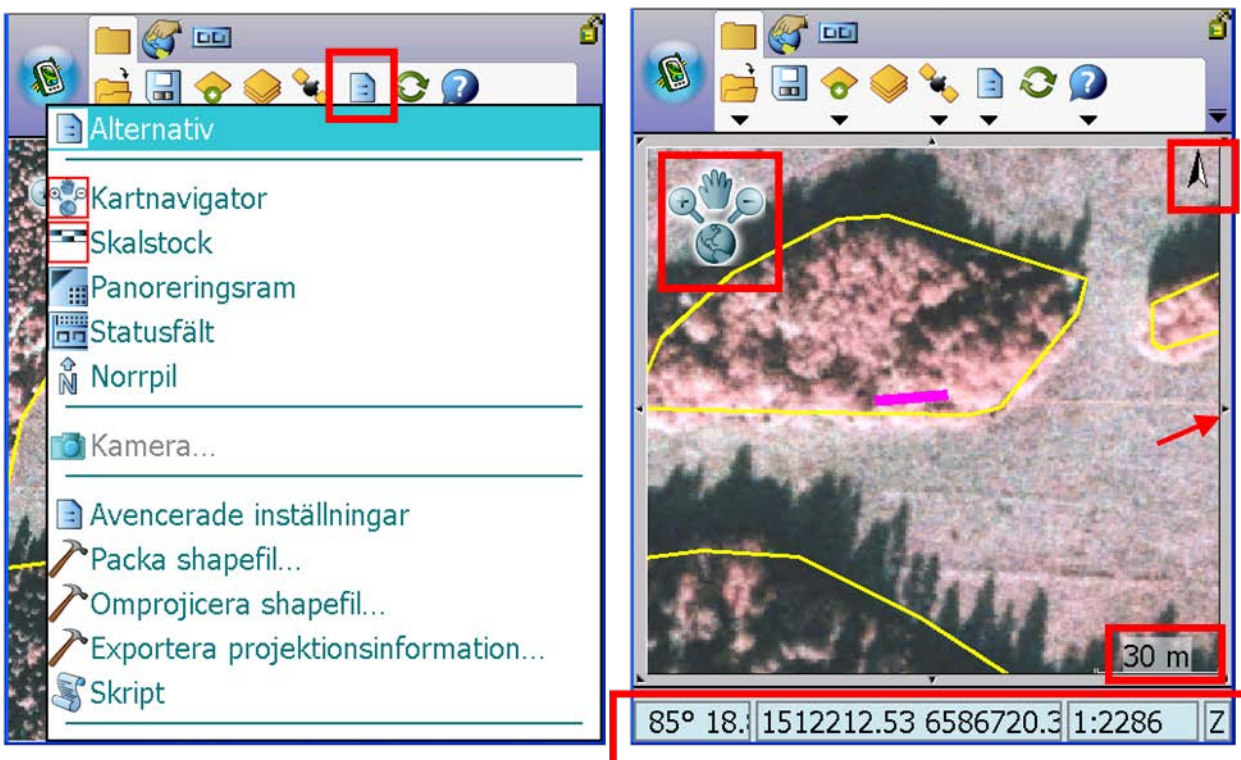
Alternativ

Kartnavigator
Skalstock
Panoreringsram
Statusfält
Norrpil

Kamera...

Avencerade inställningar
Packa shapefil...
Omprojicera shapefil...
Exportera projektionsinformation...
Skript

N

30 m

85° 18.: 1512212.53 6586720.3 1:2286 Z